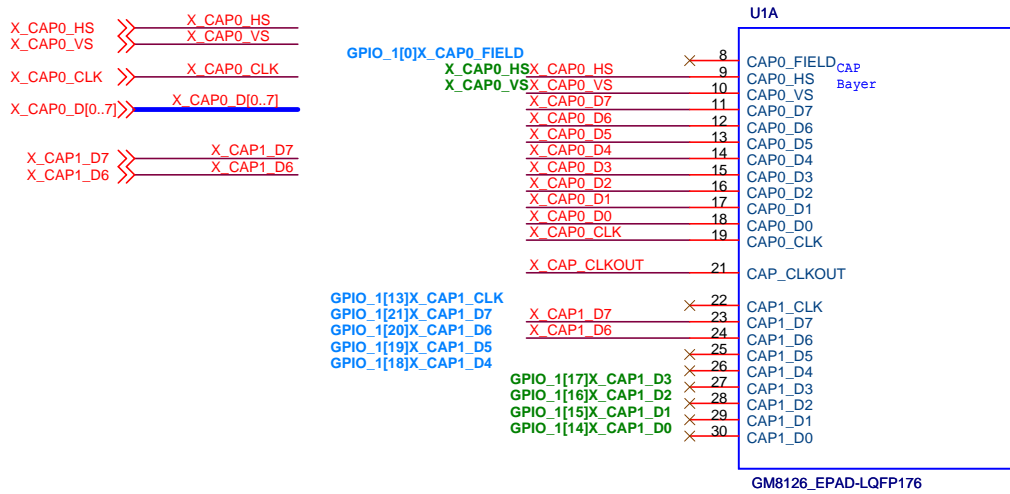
X_CAP0_HS
X_CAP0_VS
X_CAP0_CLK
X_CAP0_D[0..7]
X_CAP1_D7
X_CAP1_D6

X_CAP0_HS
X_CAP0_VS
X_CAP0_CLK
X_CAP0_D[0..7]
X_CAP1_D7
X_CAP1_D6

GPIO_1[0]X_CAP0_FIELD
X_CAP0_HS
X_CAP0_VS

X_CAP0_HS
X_CAP0_VS
X_CAP0_D7
X_CAP0_D6
X_CAP0_D5
X_CAP0_D4
X_CAP0_D3
X_CAP0_D2
X_CAP0_D1
X_CAP0_D0
X_CAP0_CLK
X_CAP_CLKOUT

GPIO_1[13]X_CAP1_CLK
GPIO_1[21]X_CAP1_D7
GPIO_1[20]X_CAP1_D6
GPIO_1[19]X_CAP1_D5
GPIO_1[18]X_CAP1_D4

X_CAP1_D7
X_CAP1_D6

GPIO_1[17]X_CAP1_D3
GPIO_1[16]X_CAP1_D2
GPIO_1[15]X_CAP1_D1
GPIO_1[14]X_CAP1_D0

U1A

8 CAP0_FIELD
9 CAP0_HS
10 CAP0_VS
11 CAP0_D7
12 CAP0_D6
13 CAP0_D5
14 CAP0_D4
15 CAP0_D3
16 CAP0_D2
17 CAP0_D1
18 CAP0_D0
19 CAP0_CLK
21 CAP_CLKOUT
22 CAP1_CLK
23 CAP1_D7
24 CAP1_D6
25 CAP1_D5
26 CAP1_D4
27 CAP1_D3
28 CAP1_D2
29 CAP1_D1
30 CAP1_D0

CAP
Bayer

GM8126_EPAD-LQFP176